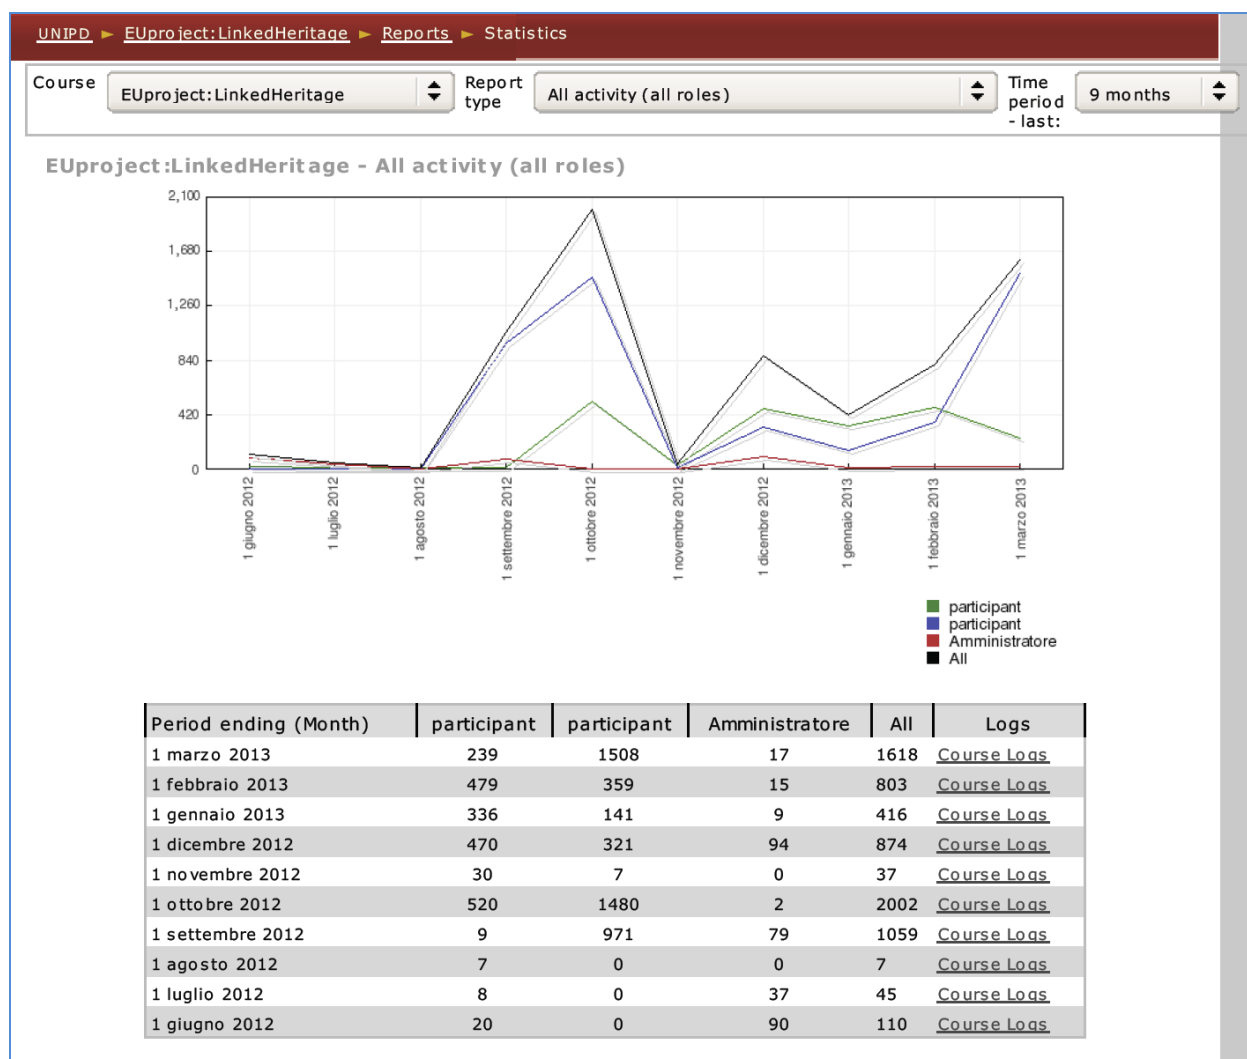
UNIPD ► EUproject:LinkedHeritage ► Reports ► Statistics

Course EUproject:LinkedHeritage
Report type All activity (all roles)
Time period - last: 9 months

EUproject:LinkedHeritage - All activity (all roles)

2,100
1,680
1,260
840
420
0

1 giugno 2012
1 luglio 2012
1 agosto 2012
1 settembre 2012
1 ottobre 2012
1 novembre 2012
1 dicembre 2012
1 gennaio 2013
1 febbraio 2013
1 marzo 2013

participant
participant
Amministratore
All

| Period ending (Month) | participant | participant | Amministratore | All | Logs |
|---|---|---|---|---|---|
| 1 marzo 2013 | 239 | 1508 | 17 | 1618 | Course Logs |
| 1 febbraio 2013 | 479 | 359 | 15 | 803 | Course Logs |
| 1 gennaio 2013 | 336 | 141 | 9 | 416 | Course Logs |
| 1 dicembre 2012 | 470 | 321 | 94 | 874 | Course Logs |
| 1 novembre 2012 | 30 | 7 | 0 | 37 | Course Logs |
| 1 ottobre 2012 | 520 | 1480 | 2 | 2002 | Course Logs |
| 1 settembre 2012 | 9 | 971 | 79 | 1059 | Course Logs |
| 1 agosto 2012 | 7 | 0 | 0 | 7 | Course Logs |
| 1 luglio 2012 | 8 | 0 | 37 | 45 | Course Logs |
| 1 giugno 2012 | 20 | 0 | 90 | 110 | Course Logs |